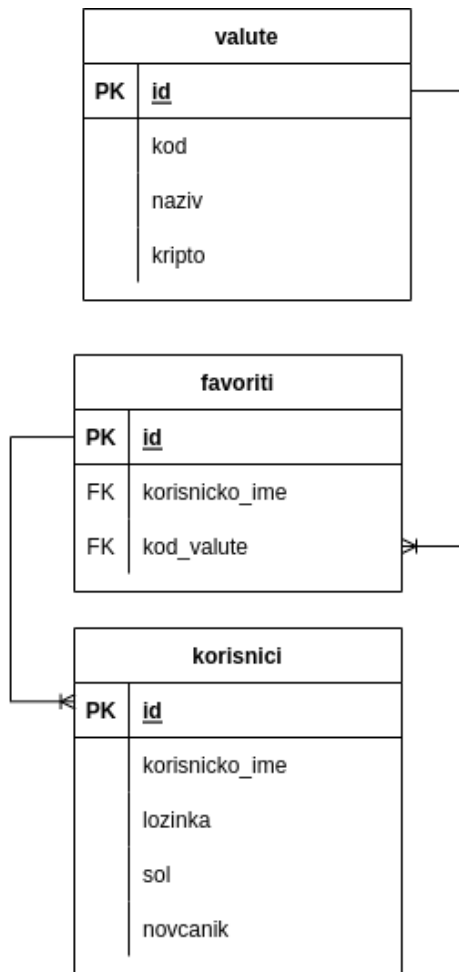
valute

| PK | id |
|---|---|
| | kod |
| | naziv |
| | kripto |

favoriti

| PK | id |
|---|---|
| FK | korisnicko_ime |
| FK | kod_valute |

korisnici

| PK | id |
|---|---|
| | korisnicko_ime |
| | lozinka |
| | sol |
| | novcanik |